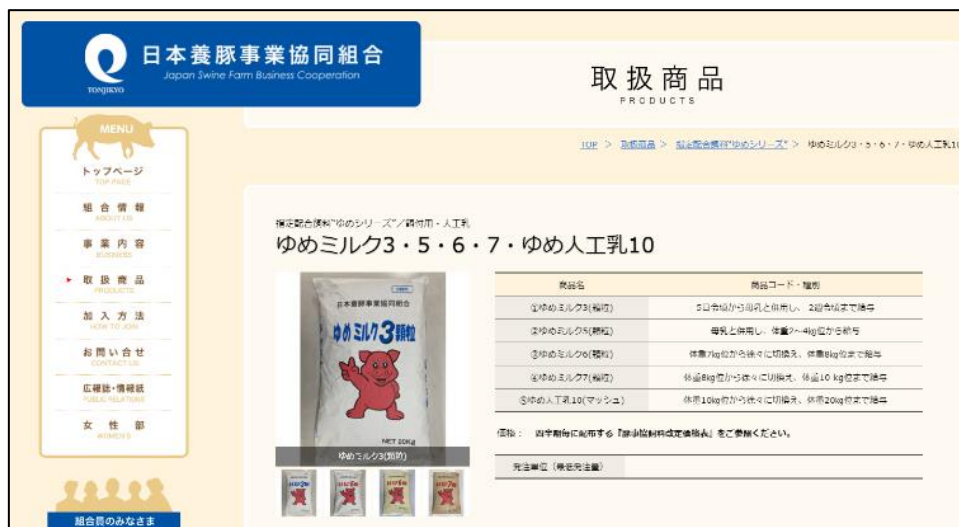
日本養豚事業協同組合
Japan Swine Farm Business Cooperation
TONJIKYO

取扱商品
PRODUCTS

TOP > 取扱商品 > 指定配合飼料"ゆめシリーズ" > ゆめミルク3・5・6・7・ゆめ人工乳10

MENU
トップページ
TOP PAGE
組合情報
ABOUT US
事業内容
BUSINESS
取扱商品
PRODUCTS
加入方法
HOW TO JOIN
お問い合せ
CONTACT US
広報誌・情報紙
PUBLIC RELATIONS
女性部
WOMEN'S

組合員のみなさま

指定配合飼料"ゆめシリーズ"／哺乳用・人工乳
ゆめミルク3・5・6・7・ゆめ人工乳10

日本養豚事業協同組合
ゆめミルク3顆粒
NET 20kg
ゆめミルク3(顆粒)

| 商品名 | 商品コード・種別 |
|---|---|
| ①ゆめミルク3(顆粒) | 5日令位から母乳と併用し、2週令位まで給与 |
| ②ゆめミルク5(顆粒) | 母乳と併用し、体重2～4kg位から給与 |
| ③ゆめミルク6(顆粒) | 体重7kg位から徐々に切換え、体重8kg位まで給与 |
| ④ゆめミルク7(顆粒) | 体重8kg位から徐々に切換え、体重10 kg位まで給与 |
| ⑤ゆめ人工乳10(マッシュ) | 体重10kg位から徐々に切換え、体重20kg位まで給与 |

価格： 四半期毎に配布する『豚事協飼料改定価格表』をご参照ください。

発注単位（発注注量）